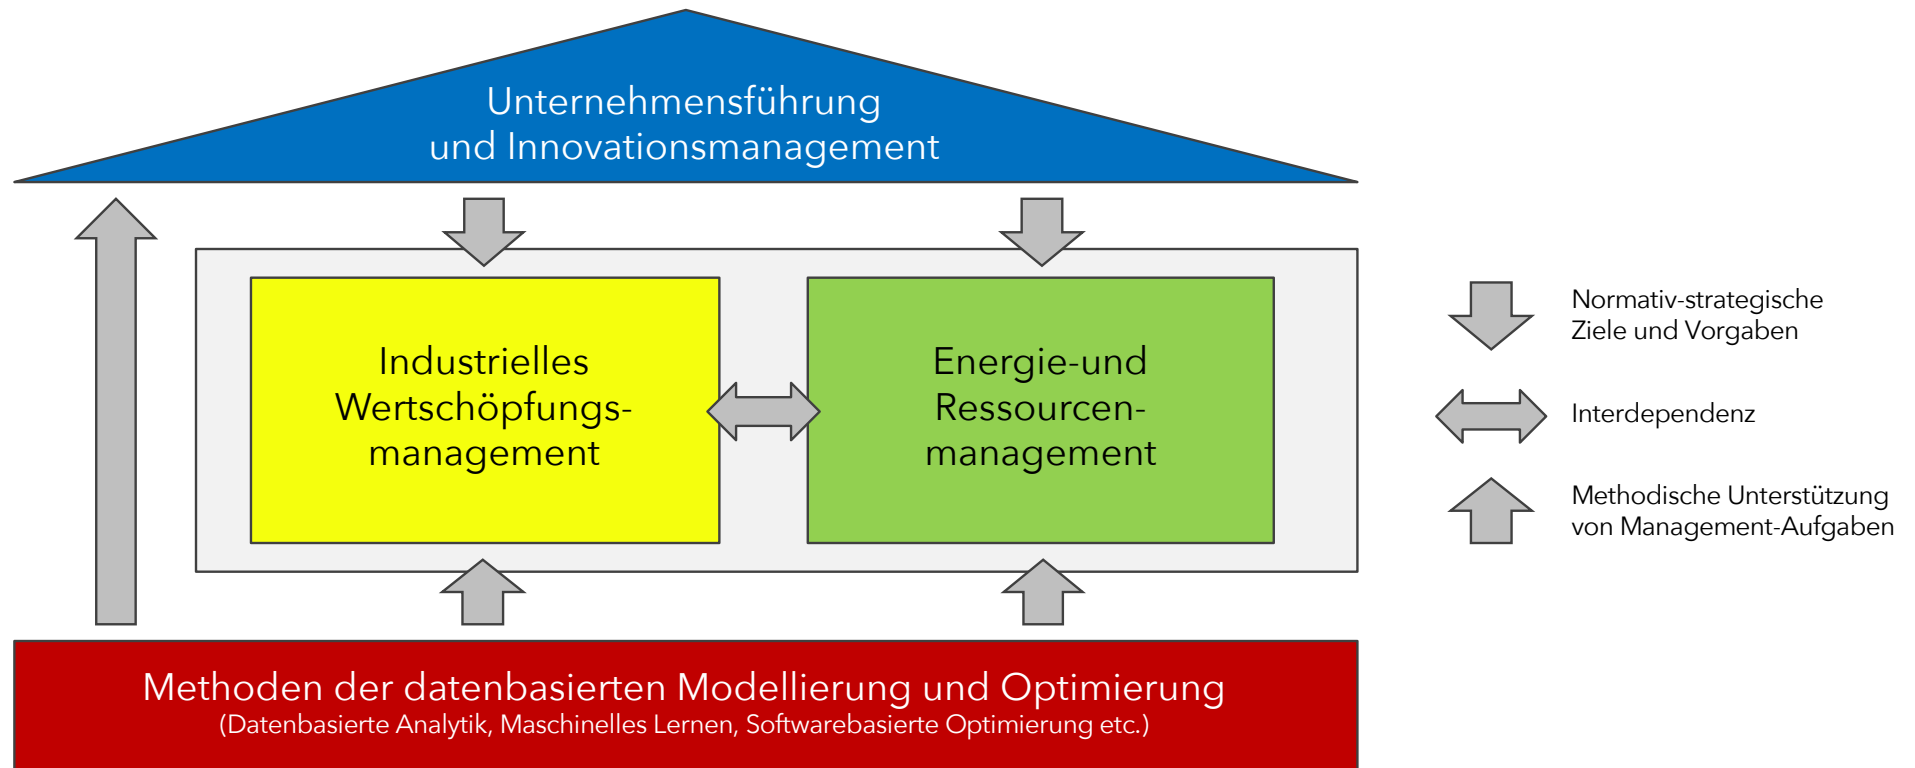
Unternehmensführung
und Innovationsmanagement

Industrielles
Wertschöpfungs-
management

Energie-und
Ressourcen-
management

Methoden der datenbasierten Modellierung und Optimierung
(Datenbasierte Analytik, Maschinelles Lernen, Softwarebasierte Optimierung etc.)

Normativ-strategische
Ziele und Vorgaben

Interdependenz

Methodische Unterstützung
von Management-Aufgaben